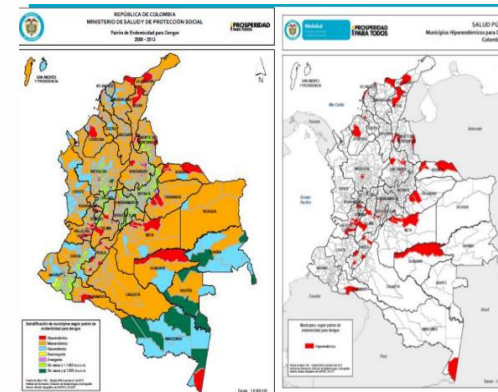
REPÚBLICA DE COLOMBIA
MINISTERIO DE SALUD Y DE PROTECCIÓN SOCIAL
Patrón de Endemicidad para Dengue
2008 - 2012

PROSPERIDAD PARA TODOS

SAN ANDRÉS Y PROVIDENCIA

N

Identificación de municipios según patrón de endemicidad para dengue

Hiperendémico
Mesoendémico
Hipoendémico
Reemergente
Emergente
Sin casos < 1.800 m.s.n.m
Sin casos ≥ 1.800 m.s.n.m

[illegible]

MinSalud

PROSPERIDAD PARA TODOS

SALUD PÚ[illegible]
Municipios Hiperendémicos para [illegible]
Colomb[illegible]

Mar Caribe

Océano Pacífico

Municipios según patrón de endemicidad para dengue

Hiperendémico